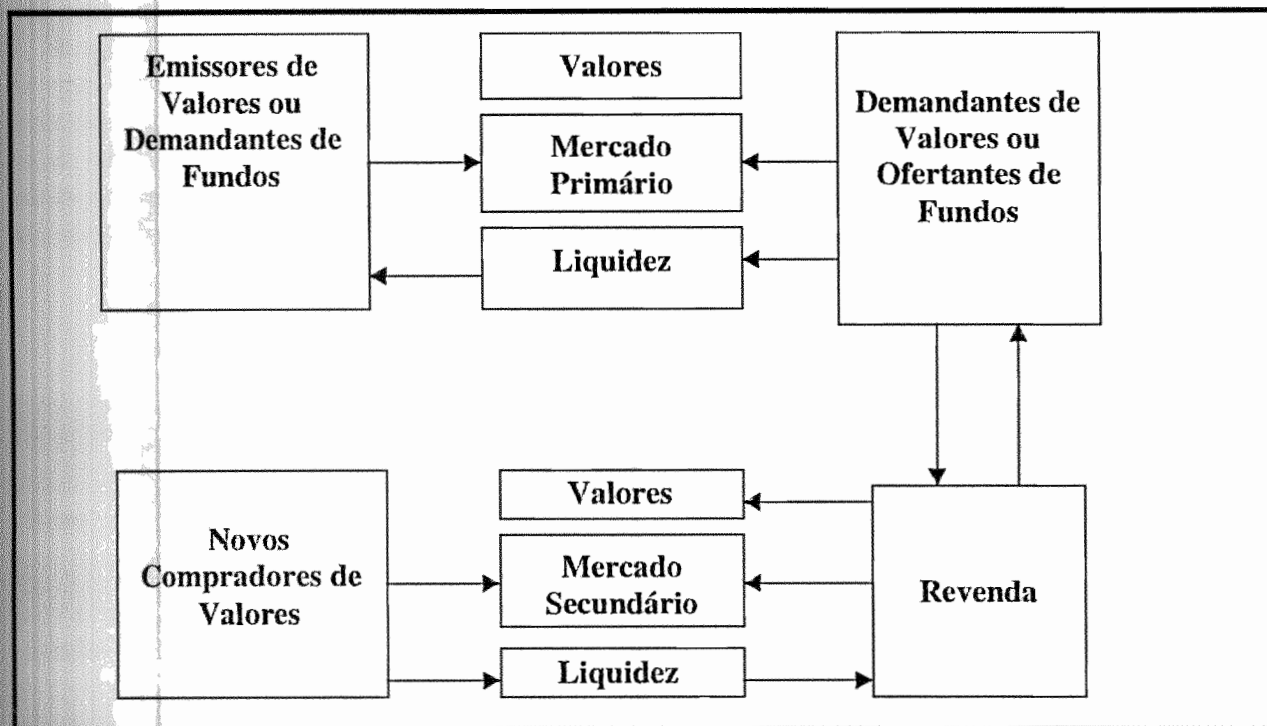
Emissores de Valores ou Demandantes de Fundos

Valores

Mercado Primário

Liquidez

Demandantes de Valores ou Ofertantes de Fundos

Novos Compradores de Valores

Valores

Mercado Secundário

Liquidez

Revenda